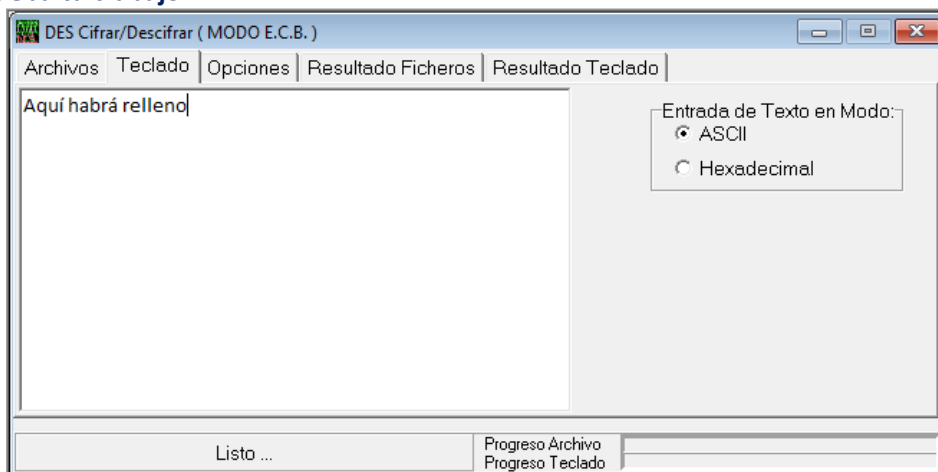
DES Cifrar/Descifrar ( MODO E.C.B. )

Archivos | Teclado | Opciones | Resultado Ficheros | Resultado Teclado

Aquí habrá relleno

Entrada de Texto en Modo:
ASCII
Hexadecimal

Listo ...

Progreso Archivo
Progreso Teclado